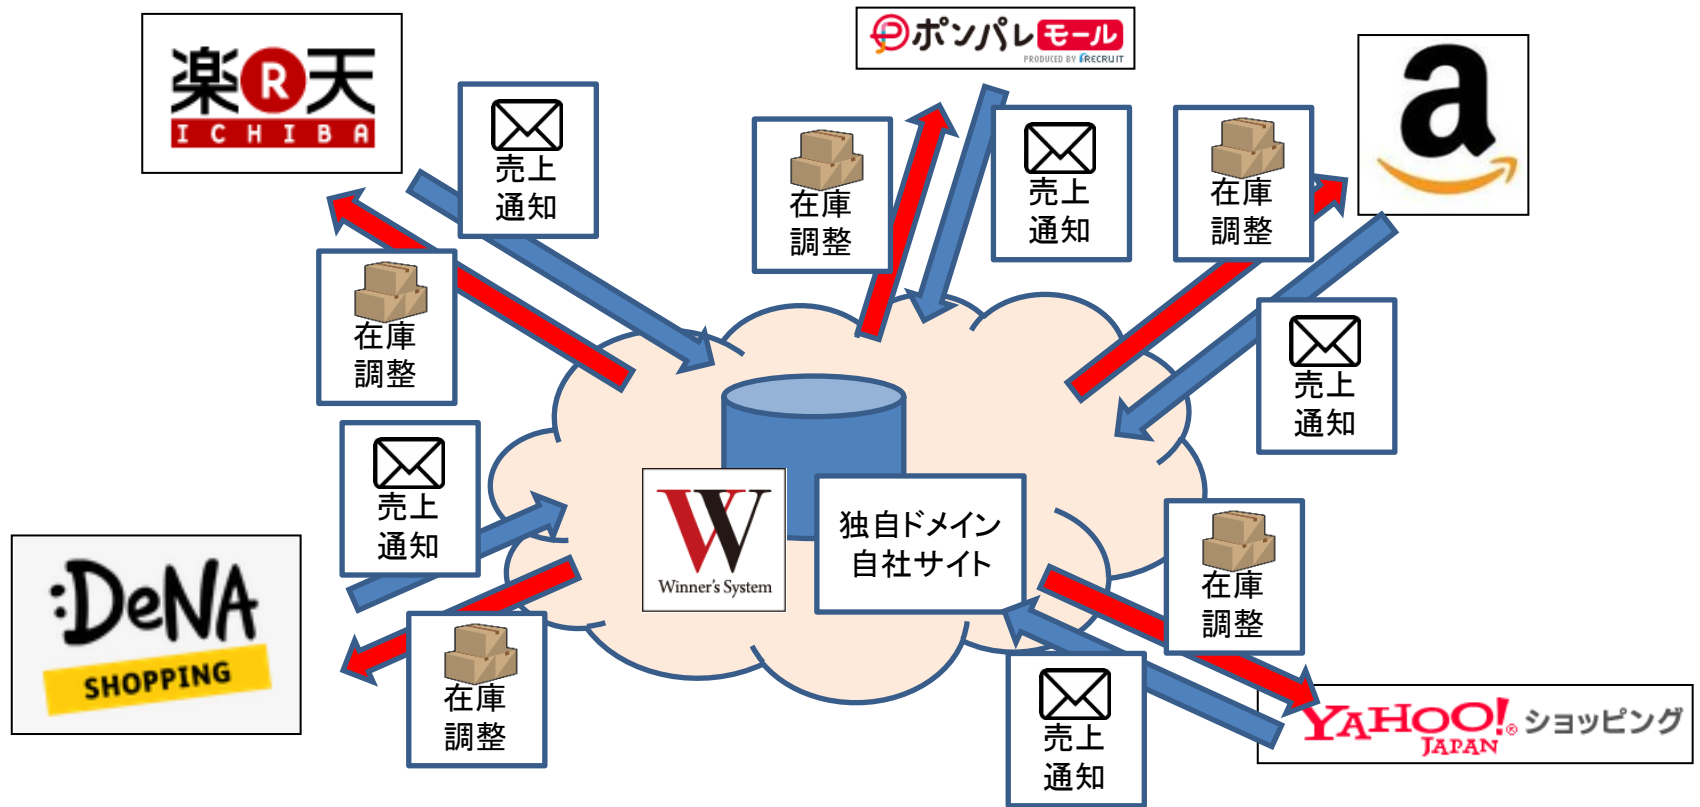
楽天 ICHIBA

売上
通知

在庫
調整

ポンパレモール
PRODUCED BY RECRUIT

在庫
調整

売上
通知

在庫
調整

a

売上
通知

在庫
調整

売上
通知

Winner's System

独自ドメイン
自社サイト

在庫
調整

:DeNA
SHOPPING

在庫
調整

売上
通知

YAHOO! JAPAN ショッピング